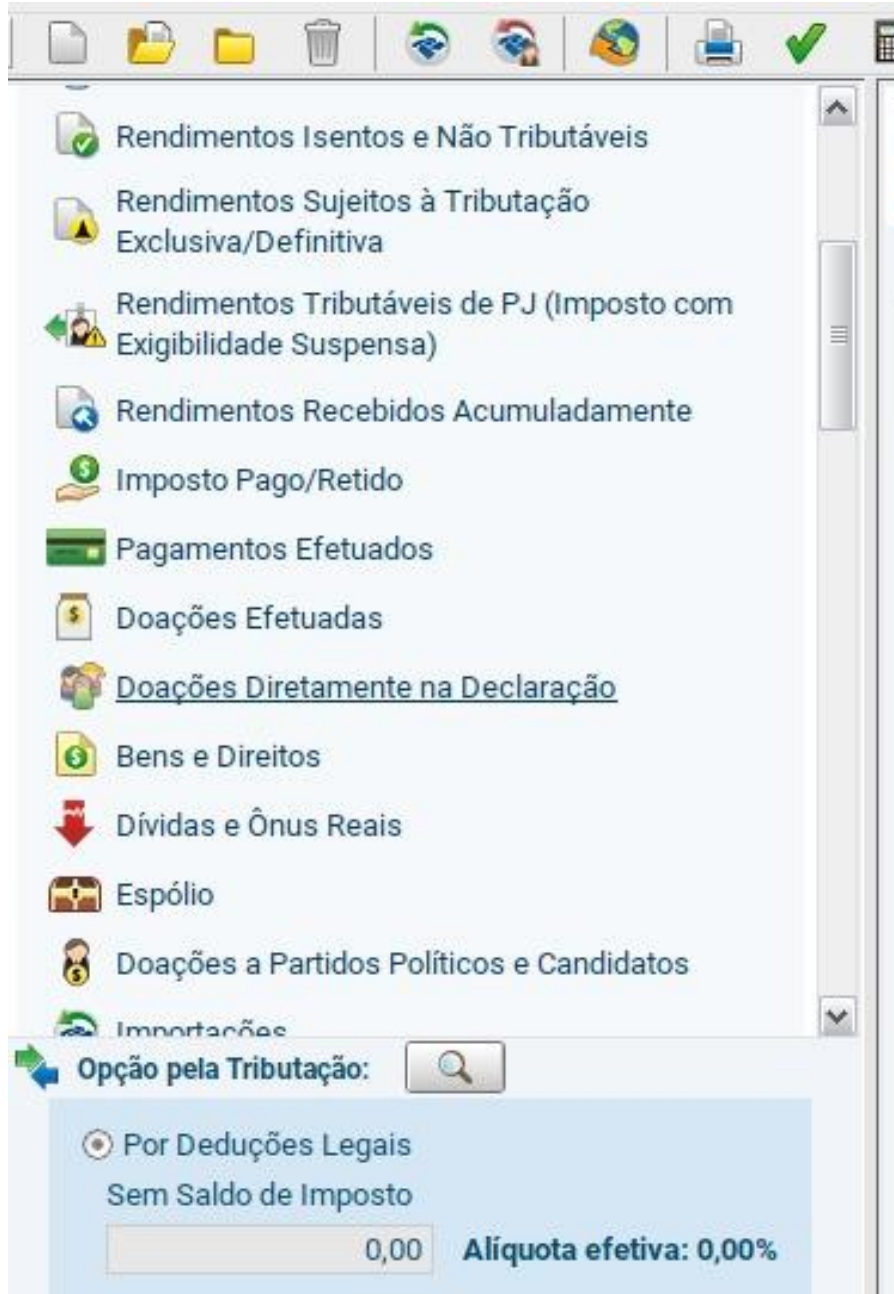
Rendimentos Isentos e Não Tributáveis

Rendimentos Sujeitos à Tributação Exclusiva/Definitiva

Rendimentos Tributáveis de PJ (Imposto com Exigibilidade Suspensa)

Rendimentos Recebidos Acumuladamente

Imposto Pago/Retido

Pagamentos Efetuados

Doações Efetuadas

Doações Diretamente na Declaração

Bens e Direitos

Dívidas e Ônus Reais

Espólio

Doações a Partidos Políticos e Candidatos

Importações

Opção pela Tributação:

Por Deduções Legais

Sem Saldo de Imposto

0,00 Alíquota efetiva: 0,00%